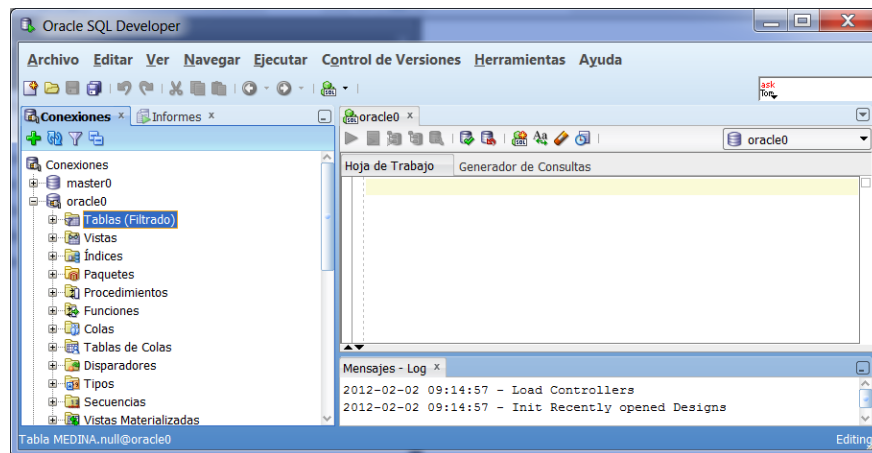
Oracle SQL Developer

Archivo Editar Ver Navegar Ejecutar Control de Versiones Herramientas Ayuda

ask Tom

Conexiones × Informes ×

oracle0 ×

oracle0

Hoja de Trabajo Generador de Consultas

Conexiones
master0
oracle0
Tablas (Filtrado)
Vistas
Índices
Paquetes
Procedimientos
Funciones
Colas
Tablas de Colas
Disparadores
Tipos
Secuencias
Vistas Materializadas

Mensajes - Log ×

2012-02-02 09:14:57 - Load Controllers
2012-02-02 09:14:57 - Init Recently opened Designs

Tabla MEDINA.null@oracle0

Editing